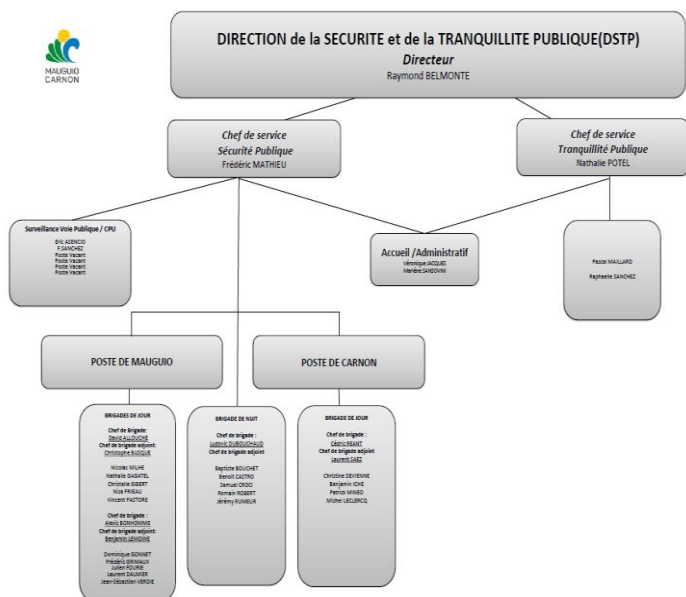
MAUGUIO CARNON

DIRECTION de la SECURITE et de la TRANQUILLITE PUBLIQUE(DSTP)
Directeur
Raymond BELMONTE

Chef de service
Sécurité Publique
Frédéric MATHIEU

Chef de service
Tranquillité Publique
Nathalie POTEL

Surveillance Voie Publique / CPU
Eric ASENCIO
F.SANCHEZ
Poste Vacant
Poste Vacant
Poste Vacant
Poste Vacant
Poste Vacant

Accueil /Administratif
Véronique JACQUES
Marlène SANDOVAL

Pascal MAILLARD
Raphaelle SANCHEZ

POSTE DE MAUGUIO

POSTE DE CARNON

BRIGADES DE JOUR
Chef de Brigade:
David ALLOUCHE
Chef de brigade adjoint:
Christophe BUSQUE
Nicolas MILHE
Nathalie GABATEL
Christelle GIBERT
Nils FRISEAU
Vincent PASTORE
Chef de brigade :
Alexis BONHOMME
Chef de brigade adjoint:
Benjamin LEMOINE
Dominique GOMMET
Frédéric GRIMAUX
Julien FOURIE
Laurent DAUMIER
Jean-Sébastien VERDIE

BRIGADE DE NUIT
Chef de brigade :
Ludovic DUBOUCHAUD
Chef de brigade adjoint
Baptiste BOUCHET
Benoit CASTRO
Samuel CROCI
Romain ROBERT
Jérémy FUMEUR

BRIGADE DE JOUR
Chef de brigade :
Cédric REANT
Chef de brigade adjoint
Laurent SAEZ
Christine DEVIENNE
Benjamin ICHE
Patrick MINEO
Michel LECLERCQ